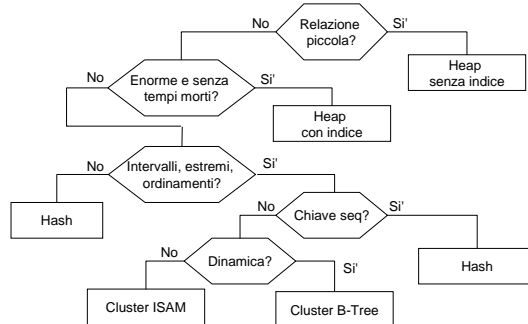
No
Relazione piccola?
Si'

Heap senza indice

No
Enorme e senza tempi morti?
Si'

Heap con indice

No
Intervalli, estremi, ordinamenti?
Si'

Hash

No
Chiave seq?
Si'

Hash

No
Dinamica?
Si'

Cluster ISAM

Cluster B-Tree